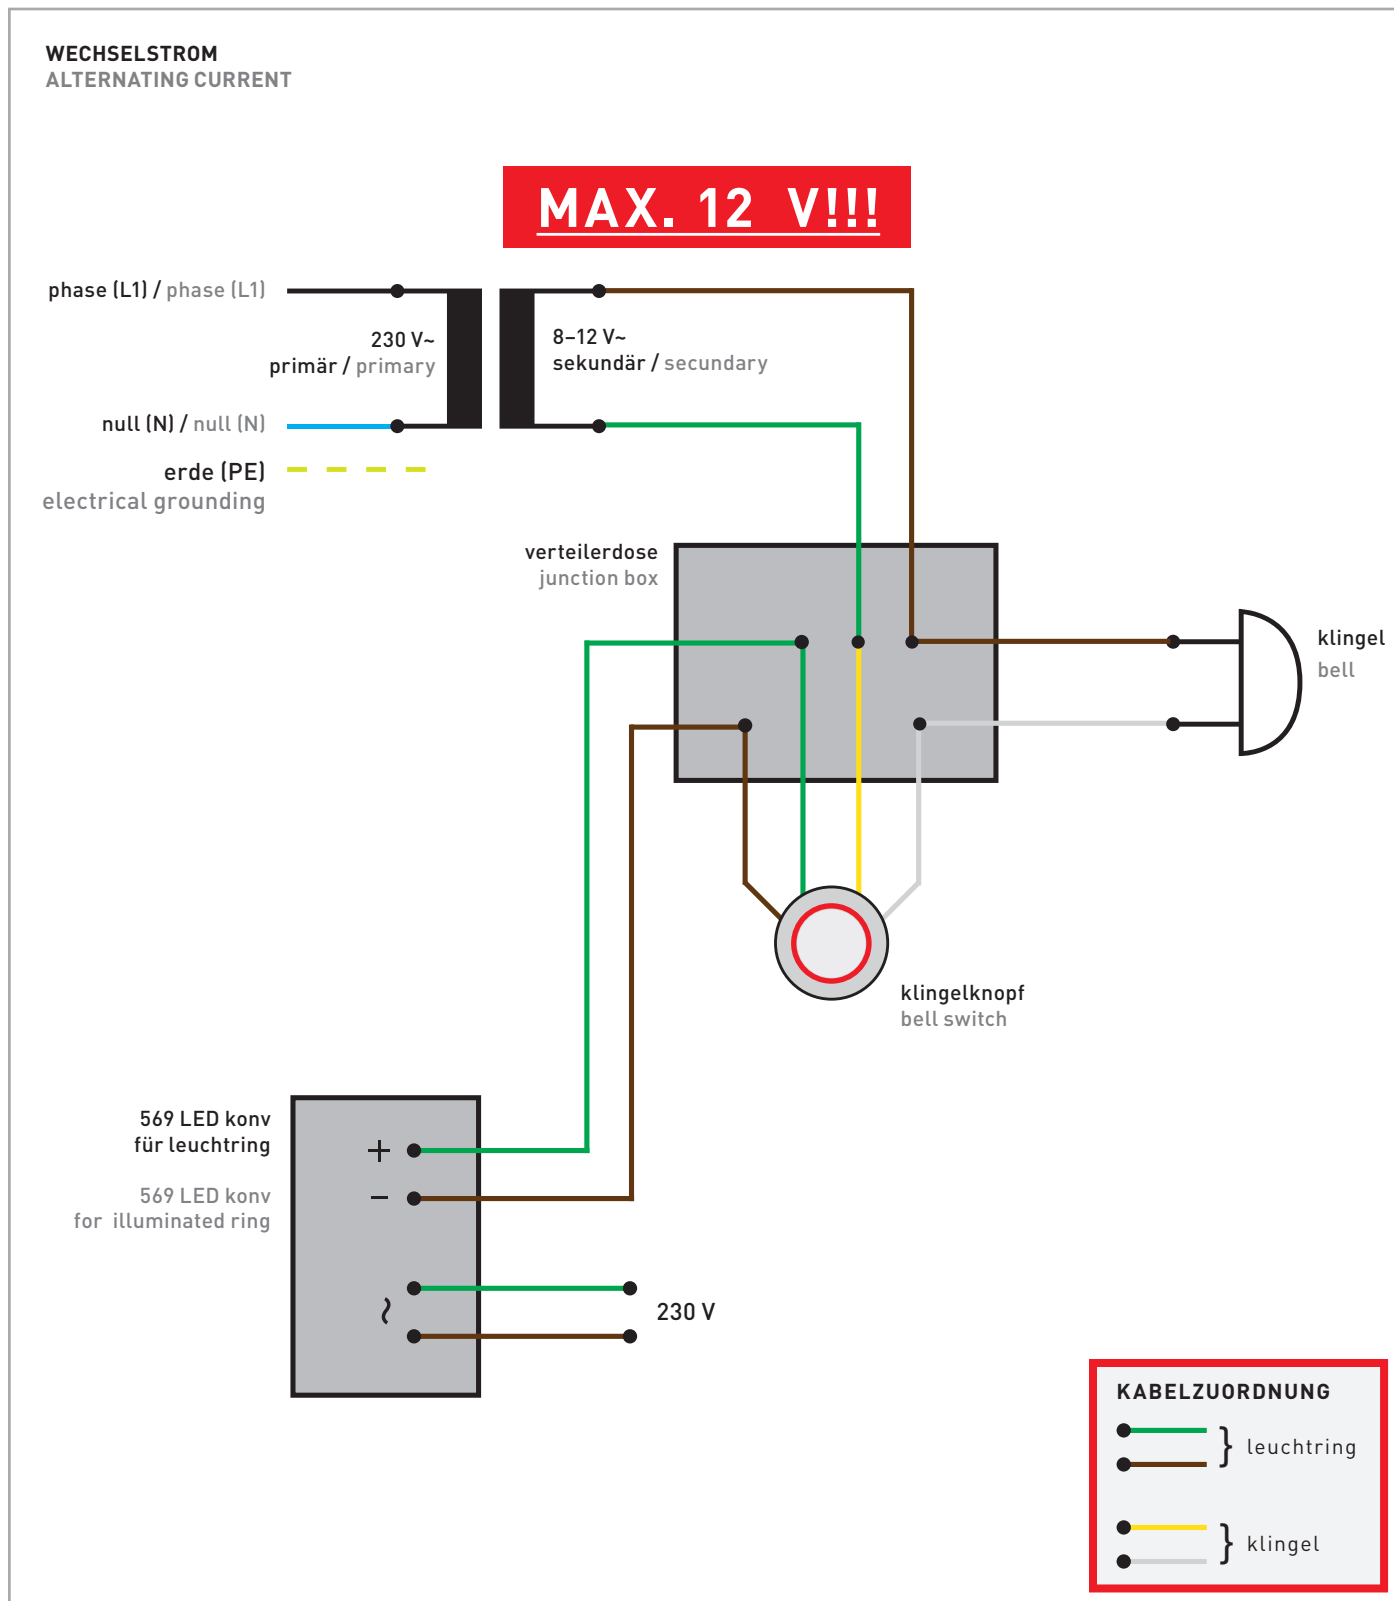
WECHSELSTROM
ALTERNATING CURRENT

MAX. 12 V!!!

phase (L1) / phase (L1)

230 V~
primär / primary

8–12 V~
sekundär / secundary

null (N) / null (N)

erde (PE)
electrical grounding

verteilerdose
junction box

klingel
bell

klingelknopf
bell switch

569 LED konv
für leuchtring

569 LED konv
for illuminated ring

+
–
~

230 V

KABELZUORDNUNG
} leuchtring
} klingel